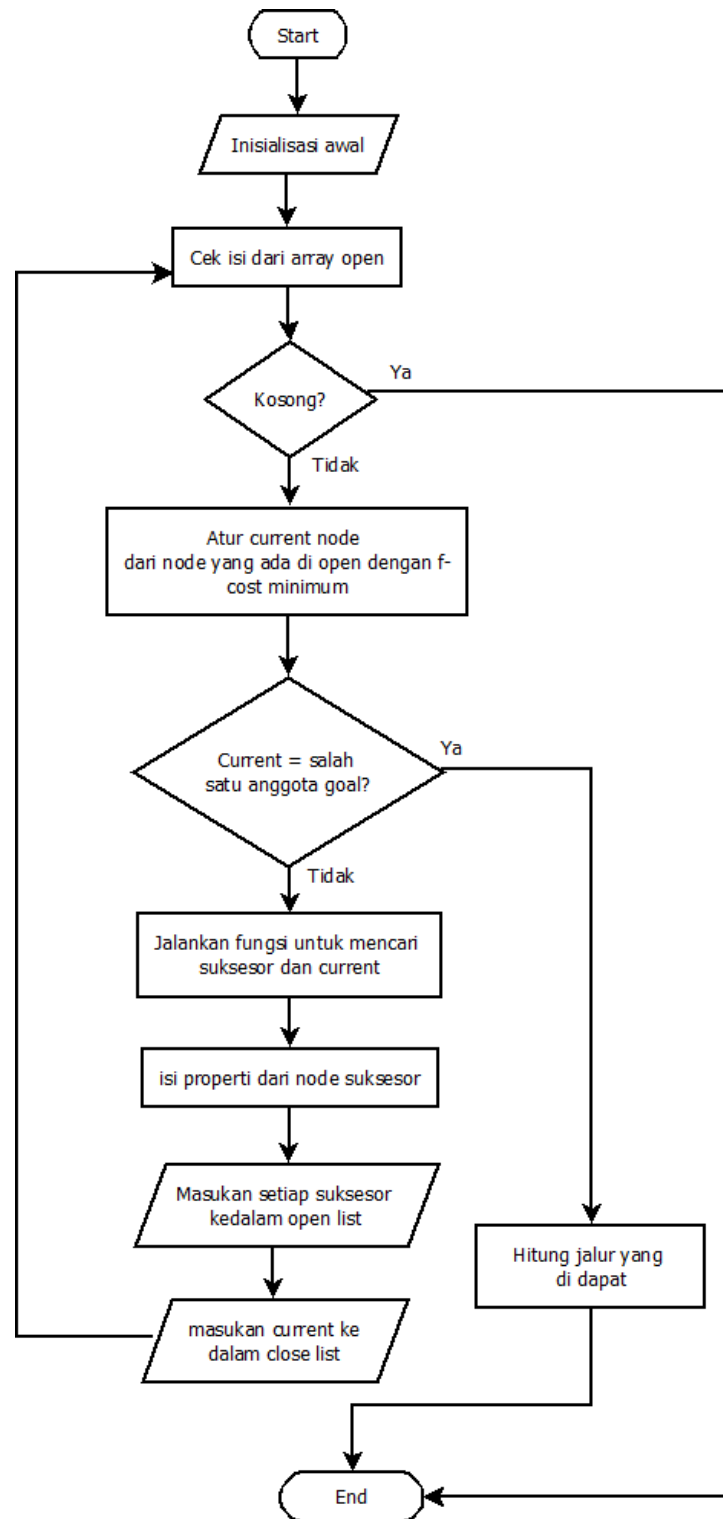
Start

Inisialisasi awal

Cek isi dari array open

Kosong?

Ya

Tidak

Atur current node dari node yang ada di open dengan f-cost minimum

Current = salah satu anggota goal?

Ya

Tidak

Jalankan fungsi untuk mencari suksesor dan current

isi properti dari node suksesor

Masukan setiap suksesor kedalam open list

masukan current ke dalam close list

Hitung jalur yang di dapat

End